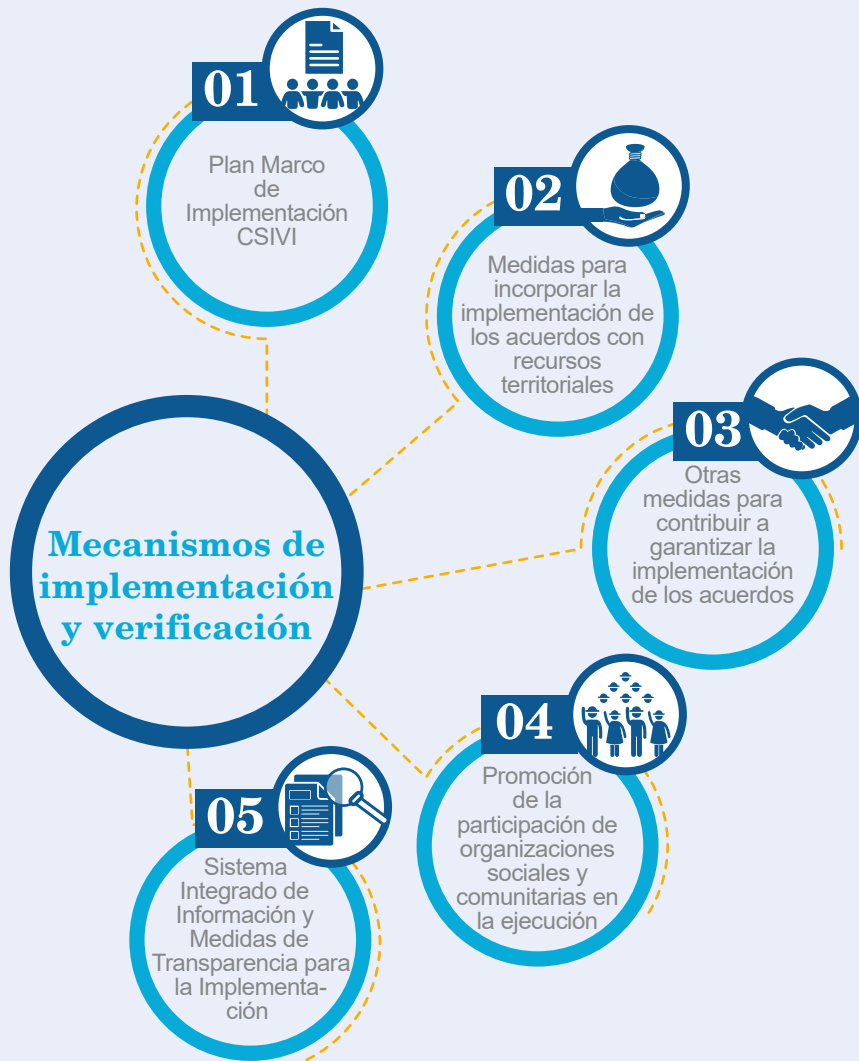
01

Plan Marco de Implementación CSIVI

02

Medidas para incorporar la implementación de los acuerdos con recursos territoriales

03

Otras medidas para contribuir a garantizar la implementación de los acuerdos

Mecanismos de implementación y verificación

04

Promoción de la participación de organizaciones sociales y comunitarias en la ejecución

05

Sistema Integrado de Información y Medidas de Transparencia para la Implementación